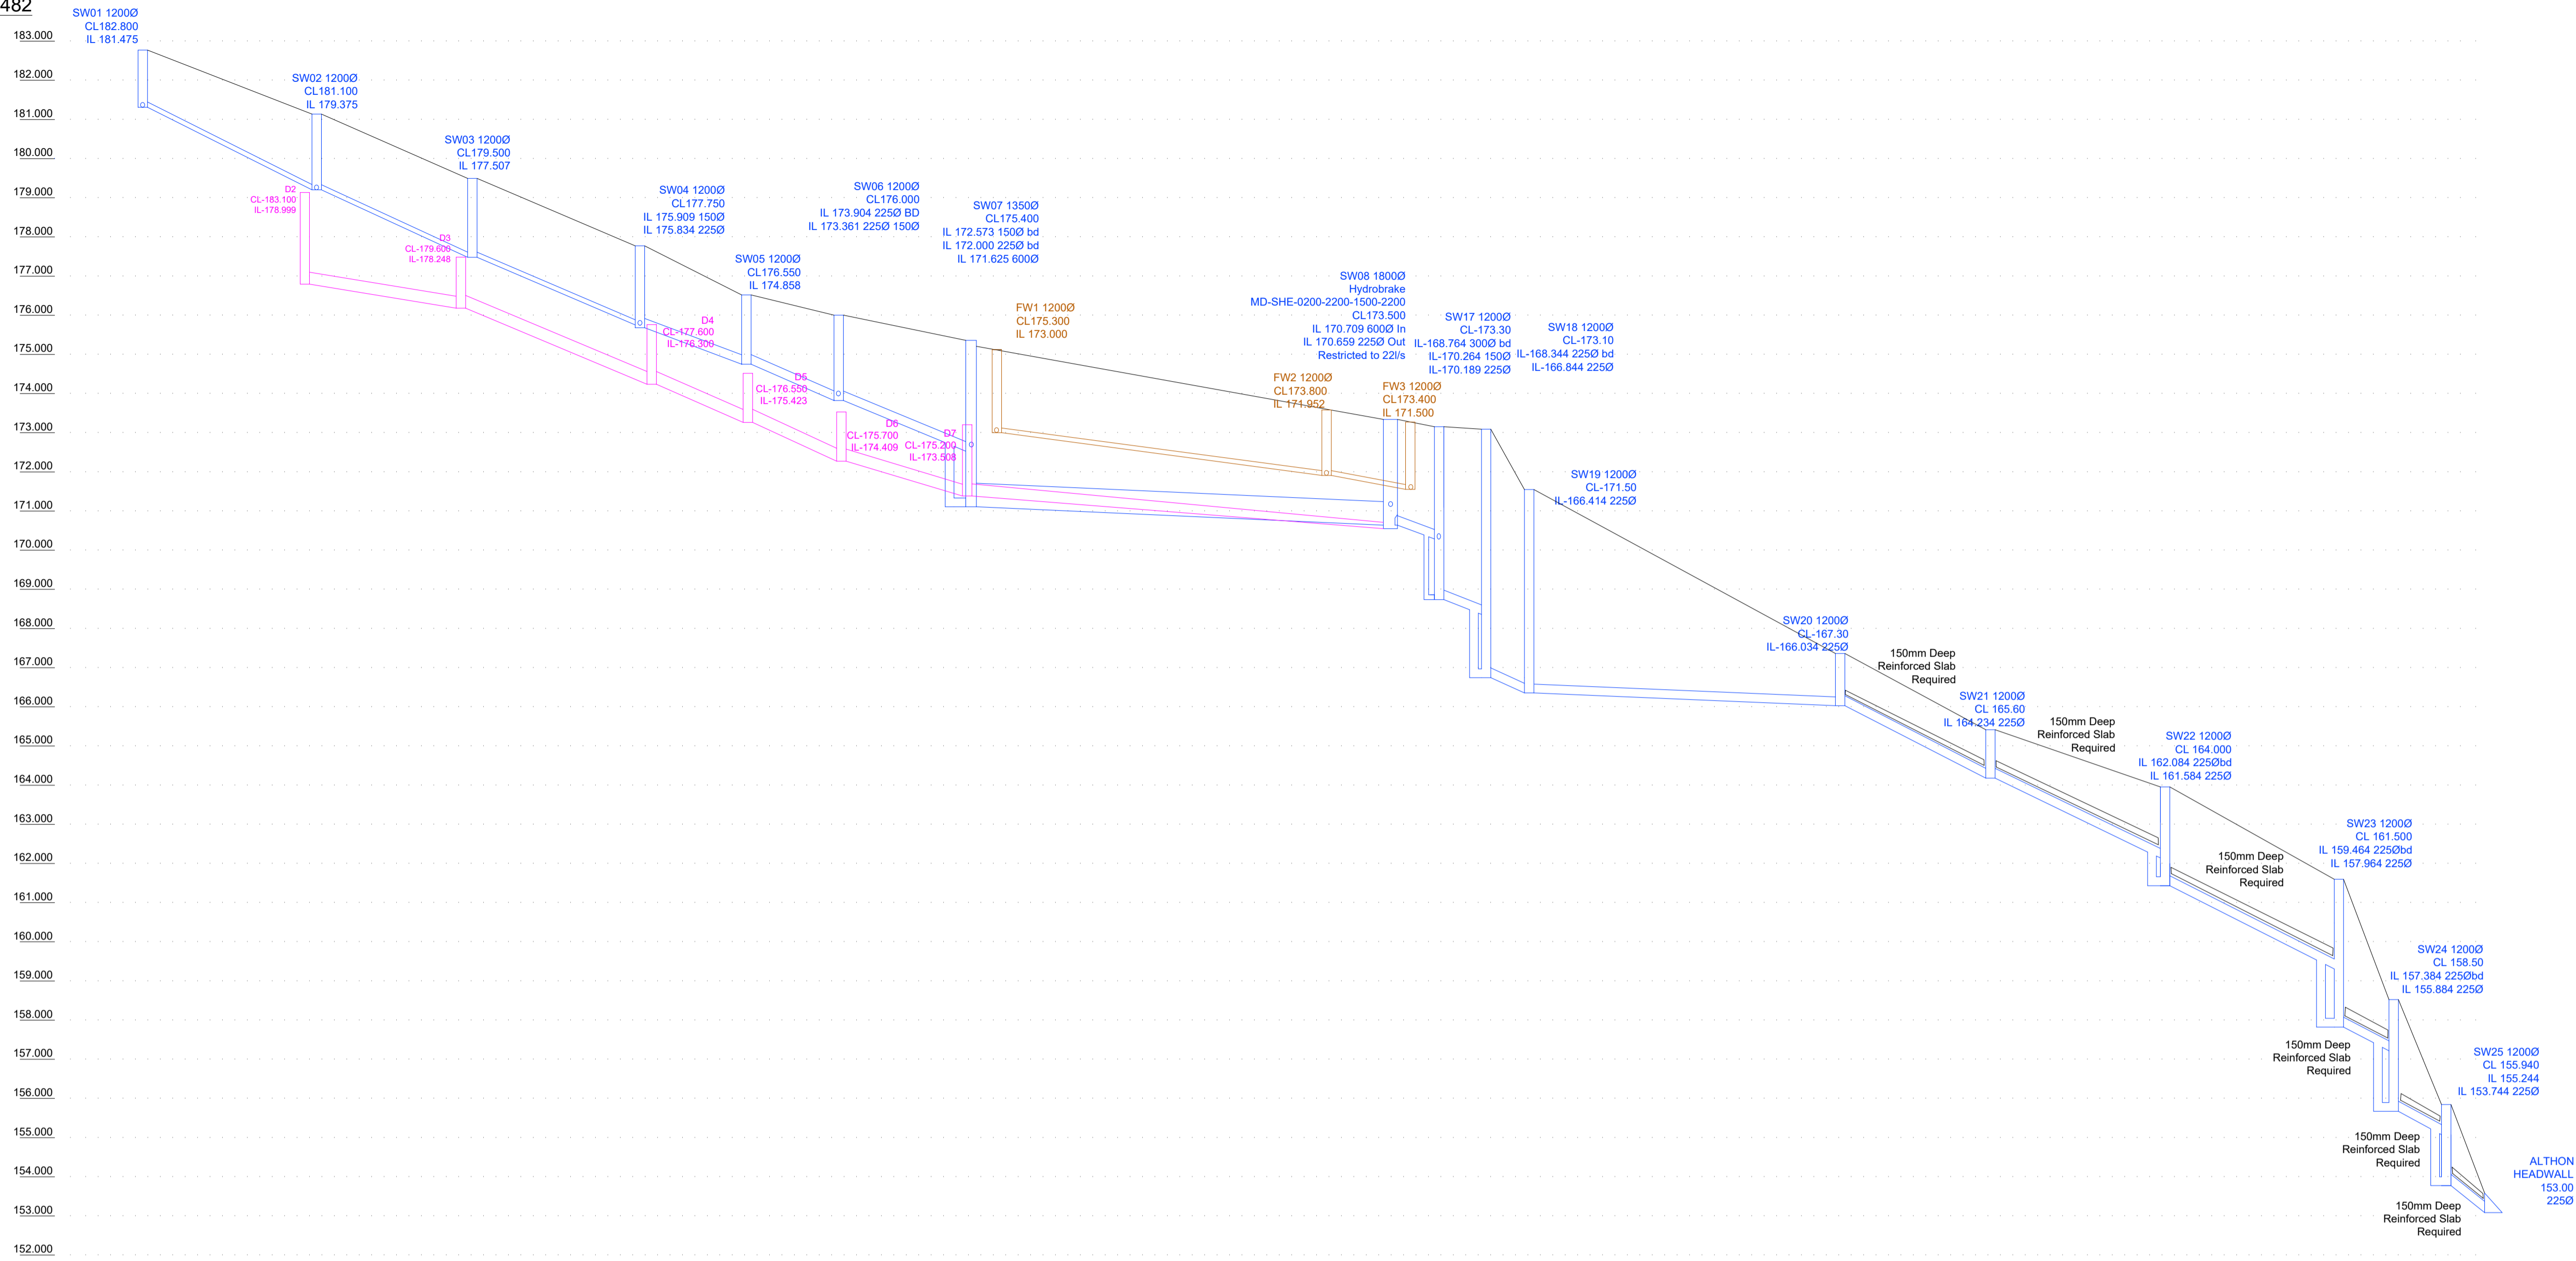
482

183.000
182.000
181.000
180.000
179.000
178.000
177.000
176.000
175.000
174.000
173.000
172.000
171.000
170.000
169.000
168.000
167.000
166.000
165.000
164.000
163.000
162.000
161.000
160.000
159.000
158.000
157.000
156.000
155.000
154.000
153.000
152.000

SW01 1200Ø
CL182.800
IL 181.475

SW02 1200Ø
CL181.100
IL 179.375

SW03 1200Ø
CL179.500
IL 177.507

SW04 1200Ø
CL177.750
IL 175.909 150Ø
IL 175.834 225Ø

SW06 1200Ø
CL176.000
IL 173.904 225Ø BD
IL 173.361 225Ø 150Ø

SW07 1350Ø
CL175.400
IL 172.573 150Ø bd
IL 172.000 225Ø bd
IL 171.625 600Ø

SW05 1200Ø
CL176.550
IL 174.858

D2
CL-183.100
IL-178.999

D3
CL-179.600
IL-178.248

D4
CL-177.600
IL-176.300

D5
CL-176.550
IL-175.423

D6
CL-175.700
IL-174.409

D7
CL-175.200
IL-173.508

FW1 1200Ø
CL175.300
IL 173.000

SW08 1800Ø
Hydrobrake
MD-SHE-0200-2200-1500-2200
CL173.500
IL 170.709 600Ø In
IL 170.659 225Ø Out
Restricted to 22l/s

SW17 1200Ø
CL-173.30
IL-168.764 300Ø bd
IL-170.264 150Ø
IL-170.189 225Ø

SW18 1200Ø
CL-173.10
IL-168.344 225Ø bd
IL-166.844 225Ø

FW2 1200Ø
CL173.800
IL 171.952

FW3 1200Ø
CL173.400
IL 171.500

SW19 1200Ø
CL-171.50
IL-166.414 225Ø

SW20 1200Ø
CL-167.30
IL-166.034 225Ø

150mm Deep
Reinforced Slab
Required

SW21 1200Ø
CL 165.60
IL 164.234 225Ø

150mm Deep
Reinforced Slab
Required

SW22 1200Ø
CL 164.000
IL 162.084 225Øbd
IL 161.584 225Ø

150mm Deep
Reinforced Slab
Required

SW23 1200Ø
CL 161.500
IL 159.464 225Øbd
IL 157.964 225Ø

SW24 1200Ø
CL 158.50
IL 157.384 225Øbd
IL 155.884 225Ø

150mm Deep
Reinforced Slab
Required

SW25 1200Ø
CL 155.940
IL 155.244
IL 153.744 225Ø

150mm Deep
Reinforced Slab
Required

ALTHON
HEADWALL
153.00
225Ø

150mm Deep
Reinforced Slab
Required